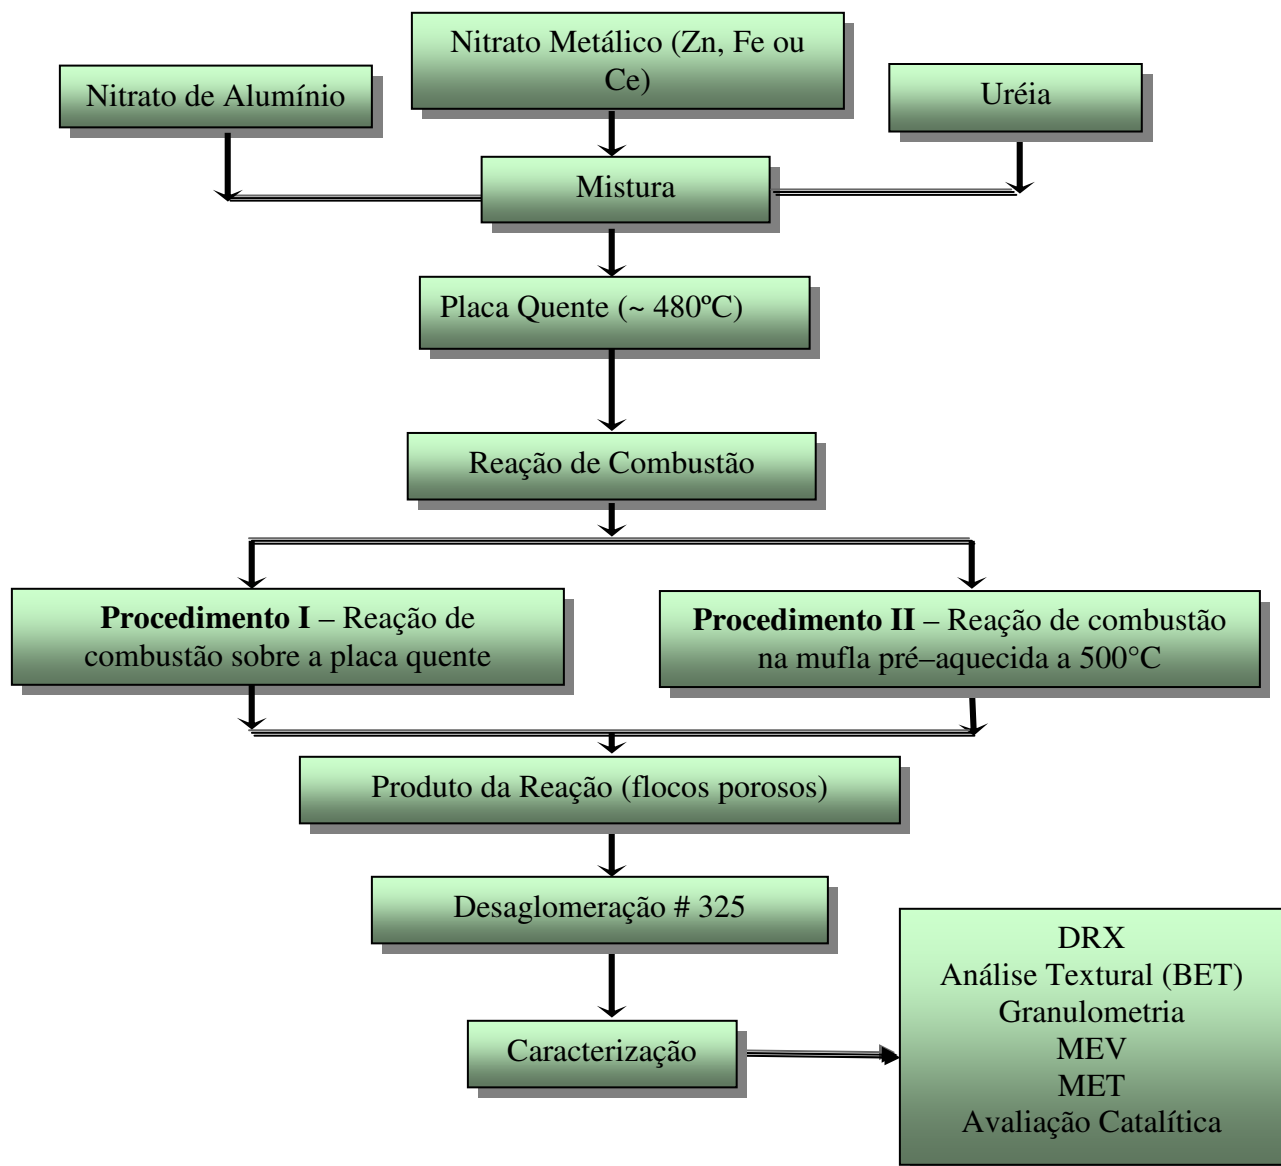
Nitrato Metálico (Zn, Fe ou Ce)

Nitrato de Alumínio

Uréia

Mistura

Placa Quente (~ 480ºC)

Reação de Combustão

**Procedimento I** – Reação de combustão sobre a placa quente

**Procedimento II** – Reação de combustão na mufla pré–aquecida a 500°C

Produto da Reação (flocos porosos)

Desaglomeração # 325

Caracterização

DRX
Análise Textural (BET)
Granulometria
MEV
MET
Avaliação Catalítica